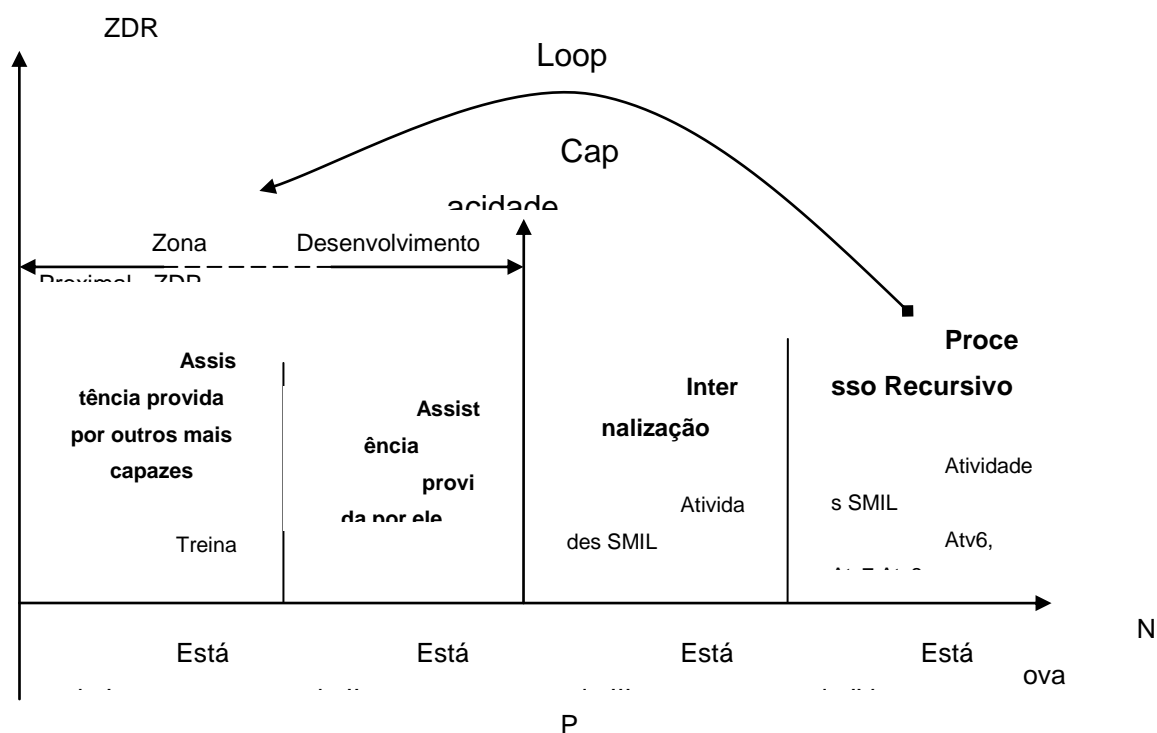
ZDR

Loop

Cap

acidade

Zona Desenvolvimento

Proximal - ZDP

Assis tência provida por outros mais capazes

Treina

Assist ência provi da por ele

Inter nalização

Ativida des SMIL

Proce sso Recursivo

Atividade s SMIL

Atv6,

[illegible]

Está

Está

Está

Está

N ova

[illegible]

P